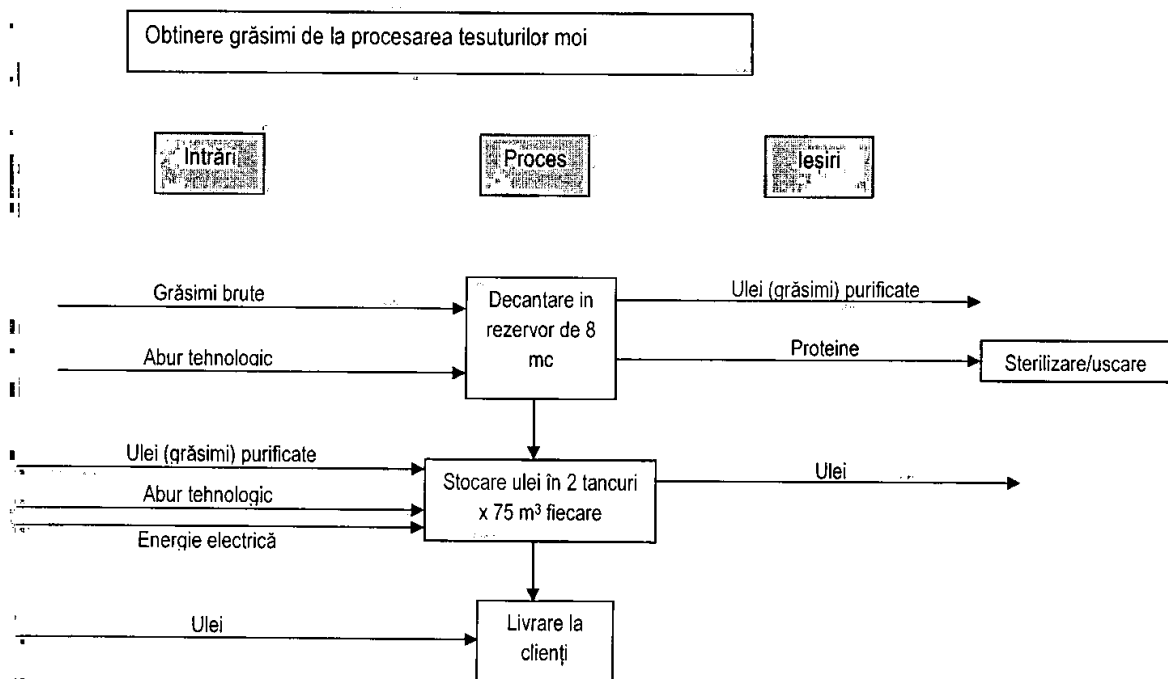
Obtinere grăsimi de la procesarea tesuturilor moi

Intrări

Proces

Iesiri

Grăsimi brute

Abur tehnologic

Decantare in rezervor de 8 mc

Ulei (grăsimi) purificate

Proteine

Sterilizare/uscare

Ulei (grăsimi) purificate

Abur tehnologic

Energie electrică

Stocare ulei în 2 tancuri x 75 m³ fiecare

Ulei

Ulei

Livrare la clienți